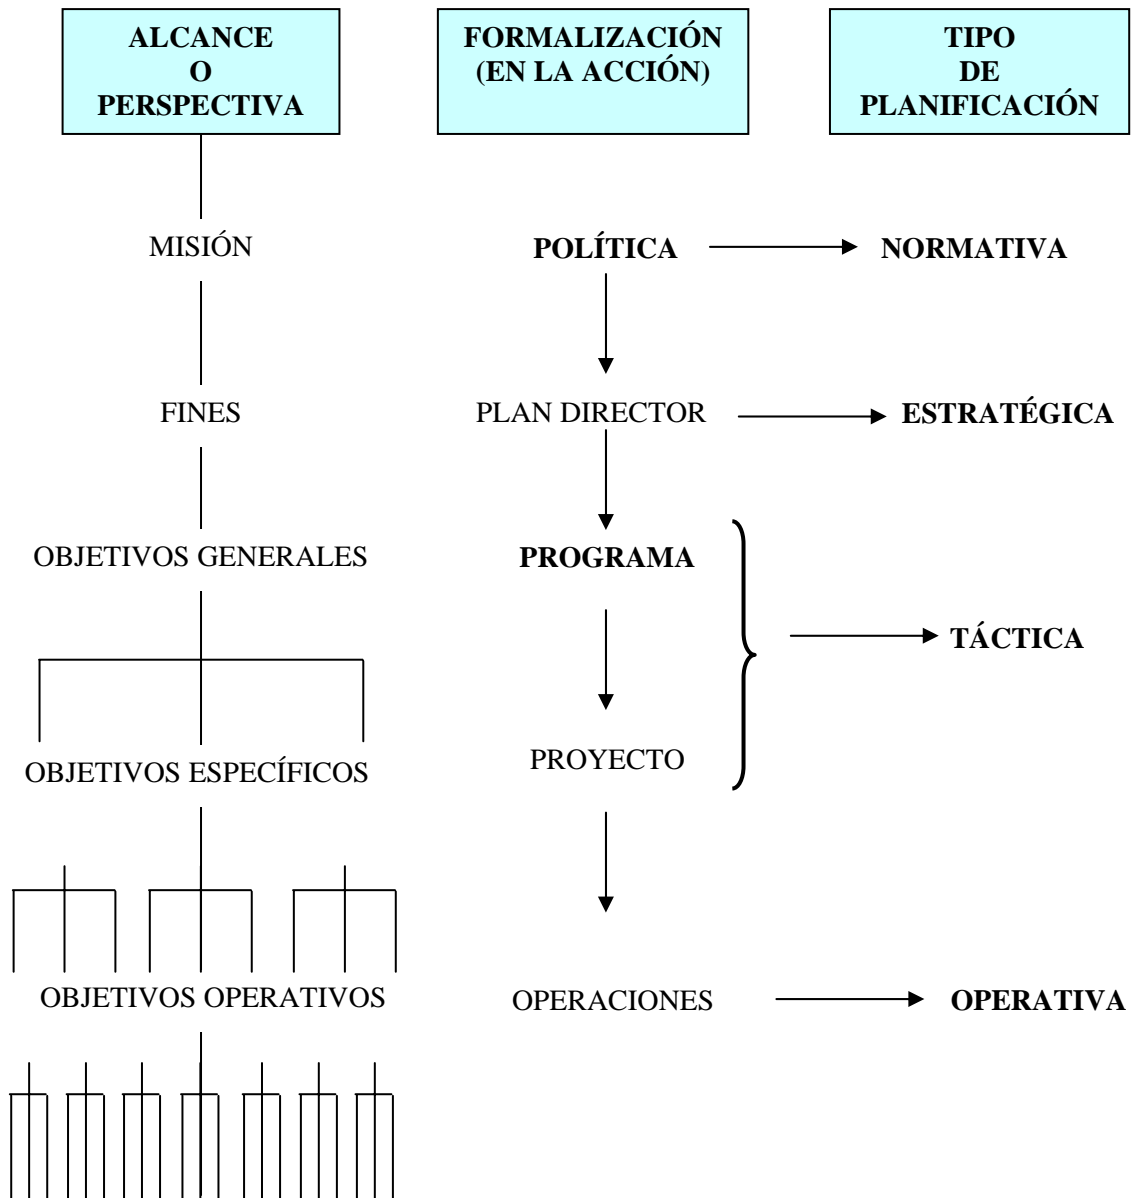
ALCANCE O PERSPECTIVA

FORMALIZACIÓN (EN LA ACCIÓN)

TIPO DE PLANIFICACIÓN

MISIÓN

POLÍTICA

NORMATIVA

FINES

PLAN DIRECTOR

ESTRATÉGICA

OBJETIVOS GENERALES

PROGRAMA

TÁCTICA

OBJETIVOS ESPECÍFICOS

PROYECTO

OBJETIVOS OPERATIVOS

OPERACIONES

OPERATIVA